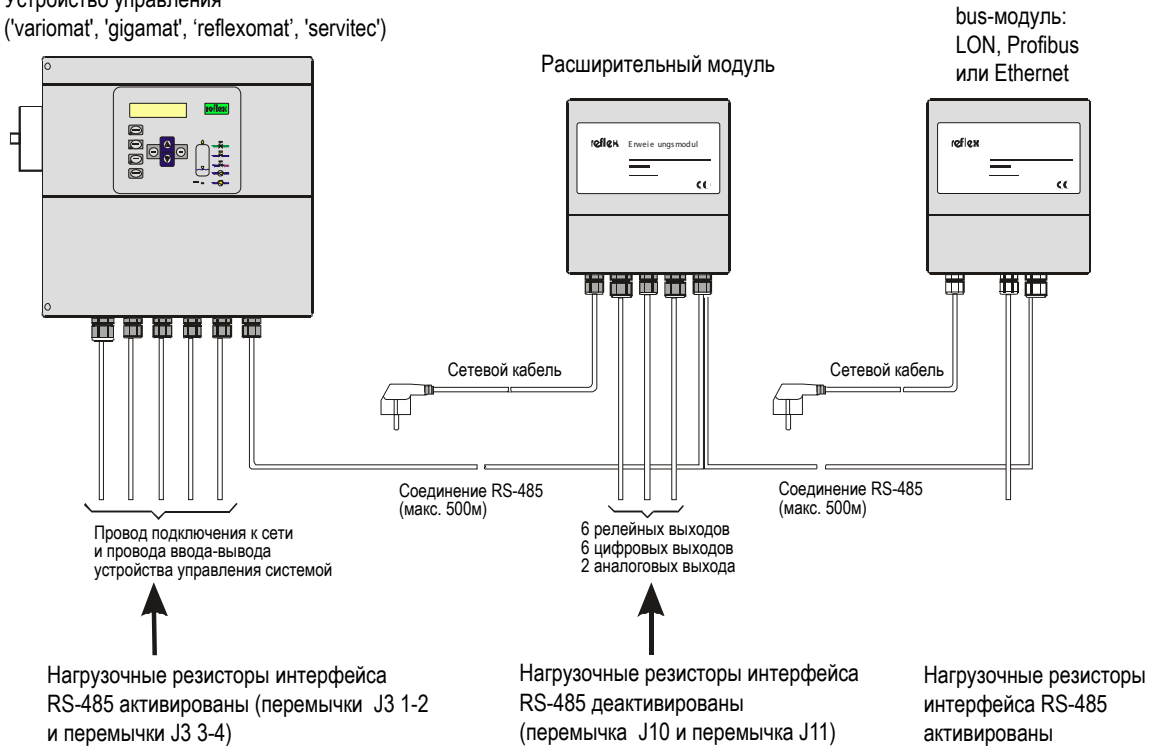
Устройство управления
('variomat', 'gigamat', 'reflexomat', 'servitec')

bus-модуль:
LON, Profibus
или Ethernet

Расширительный модуль

reflex

reflex Erweiterungsmodul

CE

reflex

CE

Сетевой кабель

Сетевой кабель

Соединение RS-485
(макс. 500м)

Соединение RS-485
(макс. 500м)

Провод подключения к сети
и провода ввода-вывода
устройства управления системой

6 релейных выходов
6 цифровых выходов
2 аналоговых выхода

Нагрузочные резисторы интерфейса RS-485 активированы (перемычки J3 1-2 и перемычки J3 3-4)

Нагрузочные резисторы интерфейса RS-485 деактивированы (перемычка J10 и перемычка J11)

Нагрузочные резисторы интерфейса RS-485 активированы